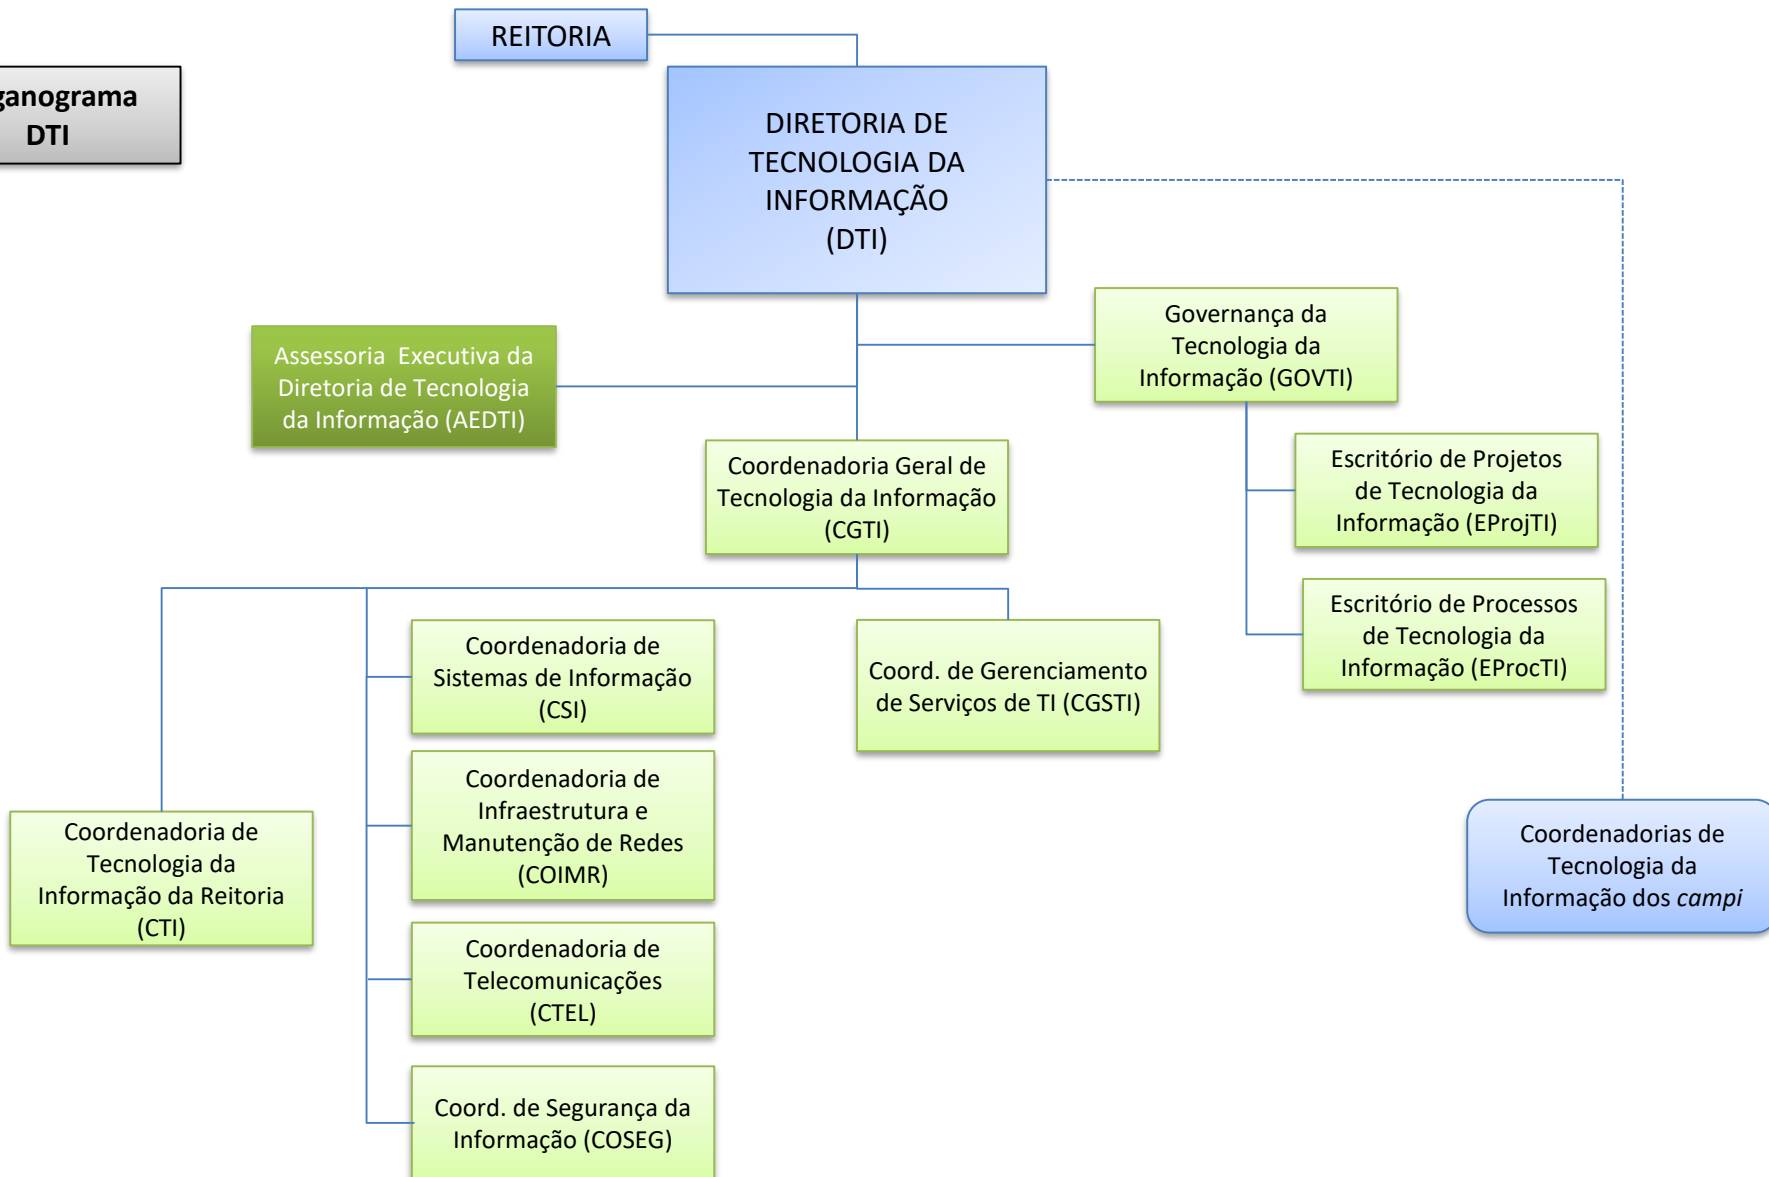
ganograma DTI

REITORIA

DIRETORIA DE TECNOLOGIA DA INFORMAÇÃO (DTI)

Assessoria Executiva da Diretoria de Tecnologia da Informação (AEDTI)

Governança da Tecnologia da Informação (GOVTI)

Coordenadoria Geral de Tecnologia da Informação (CGTI)

Escritório de Projetos de Tecnologia da Informação (EProjTI)

Escritório de Processos de Tecnologia da Informação (EProcTI)

Coordenadoria de Sistemas de Informação (CSI)

Coord. de Gerenciamento de Serviços de TI (CGSTI)

Coordenadoria de Infraestrutura e Manutenção de Redes (COIMR)

Coordenadoria de Tecnologia da Informação da Reitoria (CTI)

Coordenadorias de Tecnologia da Informação dos *campi*

Coordenadoria de Telecomunicações (CTEL)

Coord. de Segurança da Informação (COSEG)